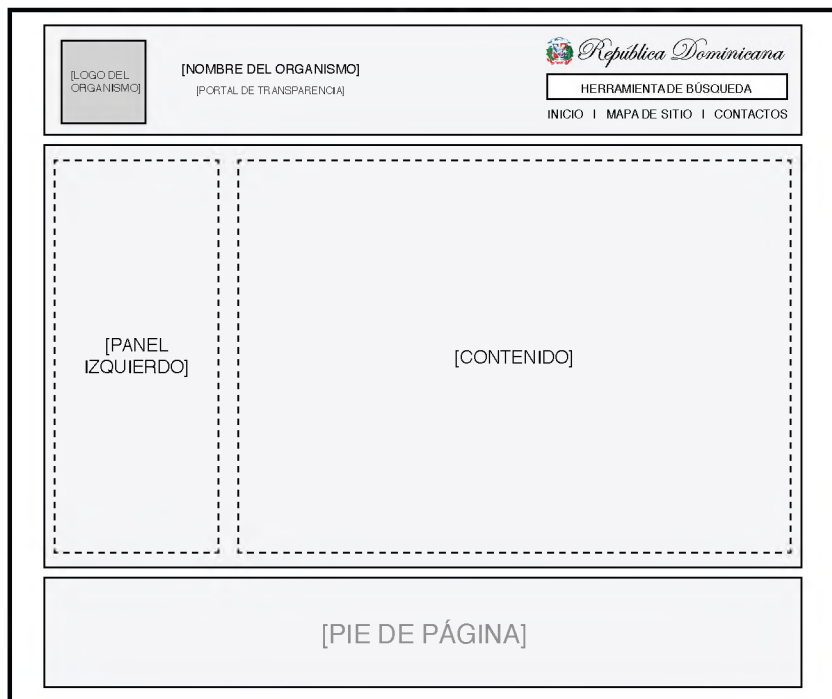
[LOGO DEL ORGANISMO]

[NOMBRE DEL ORGANISMO]

[PORTAL DE TRANSPARENCIA]

República Dominicana

HERRAMIENTA DE BÚSQUEDA

INICIO | MAPA DE SITIO | CONTACTOS

[PANEL IZQUIERDO]

[CONTENIDO]

[PIE DE PÁGINA]